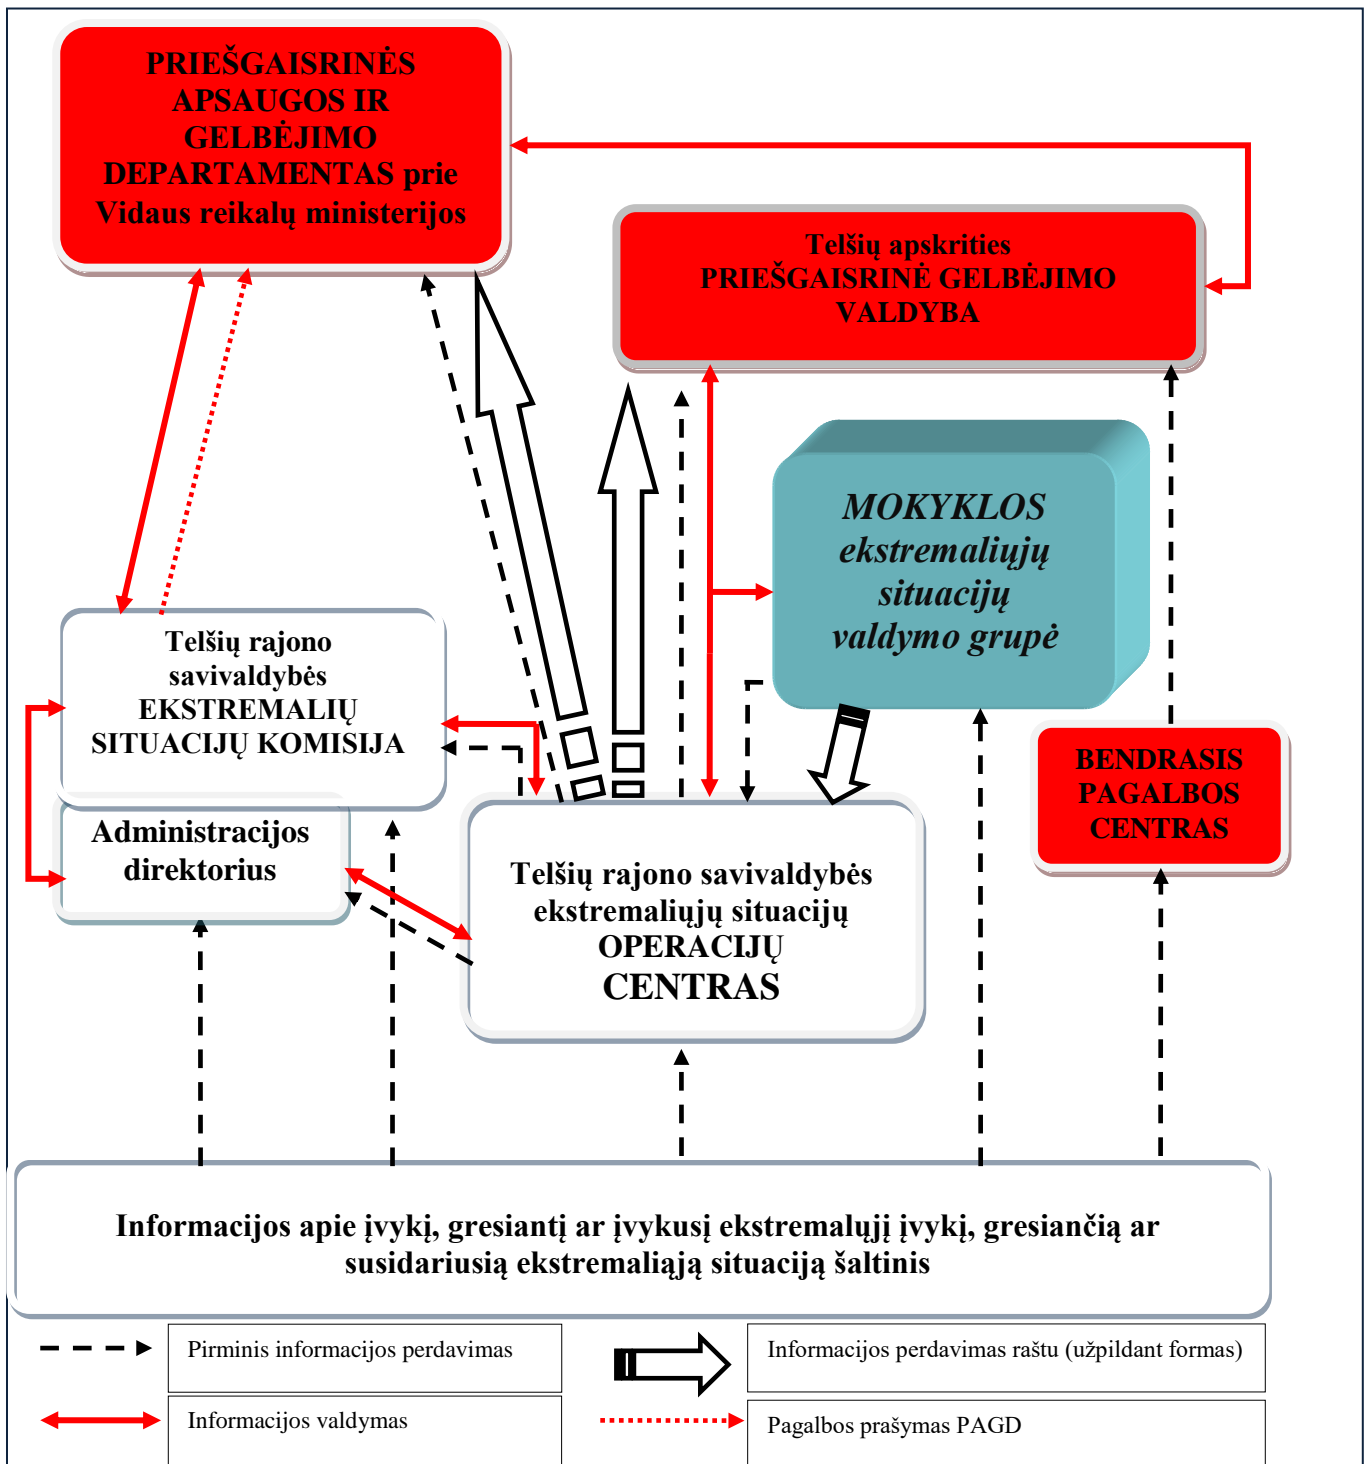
PRIEŠGAISRINĖS APSAUGOS IR GELBĖJIMO DEPARTAMENTAS prie Vidaus reikalų ministerijos

Telšių apskrities PRIEŠGAISRINĖ GELBĖJIMO VALDYBA

MOKYKLOS ekstremaliųjų situacijų valdymo grupė

Telšių rajono savivaldybės EKSTREMALIŲ SITUACIJŲ KOMISIJA

Administracijos direktorius

Telšių rajono savivaldybės ekstremaliųjų situacijų OPERACIJŲ CENTRAS

BENDRASIS PAGALBOS CENTRAS

Informacijos apie įvykį, gresiantį ar įvykusį ekstremalųjį įvykį, gresiančią ar susidariusią ekstremaliąją situaciją šaltinis

Pirminis informacijos perdavimas

Informacijos perdavimas raštu (užpildant formas)

Informacijos valdymas

Pagalbos prašymas PAGD